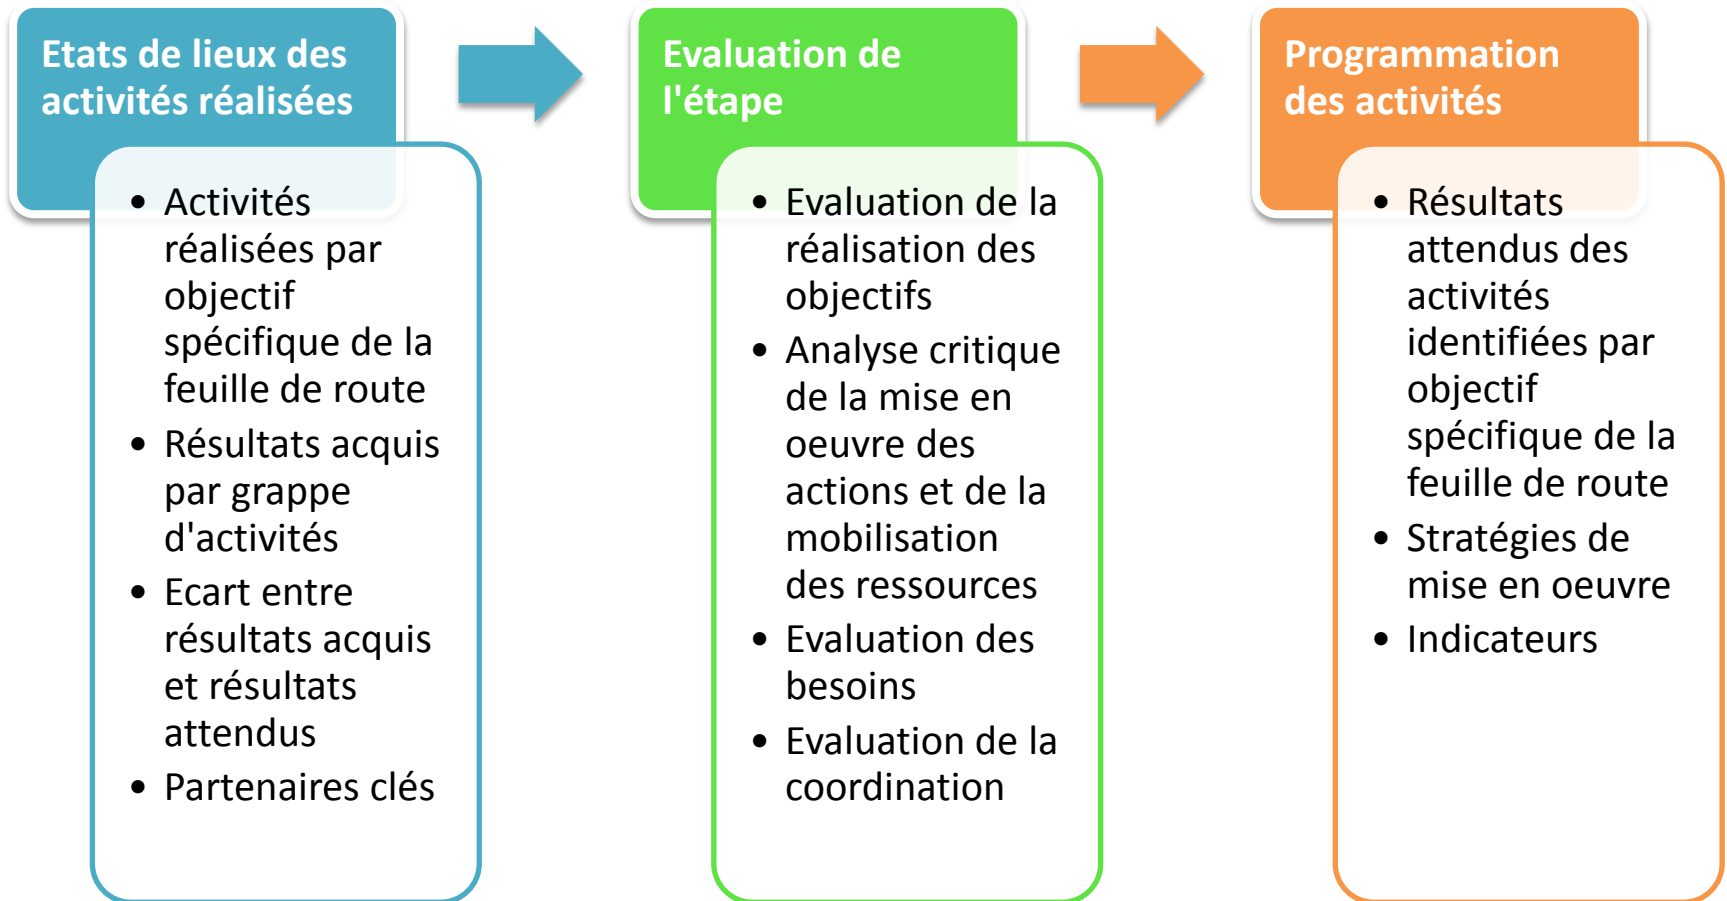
Etats de lieux des activités réalisées

- Activités réalisées par objectif spécifique de la feuille de route
- Résultats acquis par grappe d'activités
- Ecart entre résultats acquis et résultats attendus
- Partenaires clés

Evaluation de l'étape

- Evaluation de la réalisation des objectifs
- Analyse critique de la mise en oeuvre des actions et de la mobilisation des ressources
- Evaluation des besoins
- Evaluation de la coordination

Programmation des activités

- Résultats attendus des activités identifiées par objectif spécifique de la feuille de route
- Stratégies de mise en oeuvre
- Indicateurs